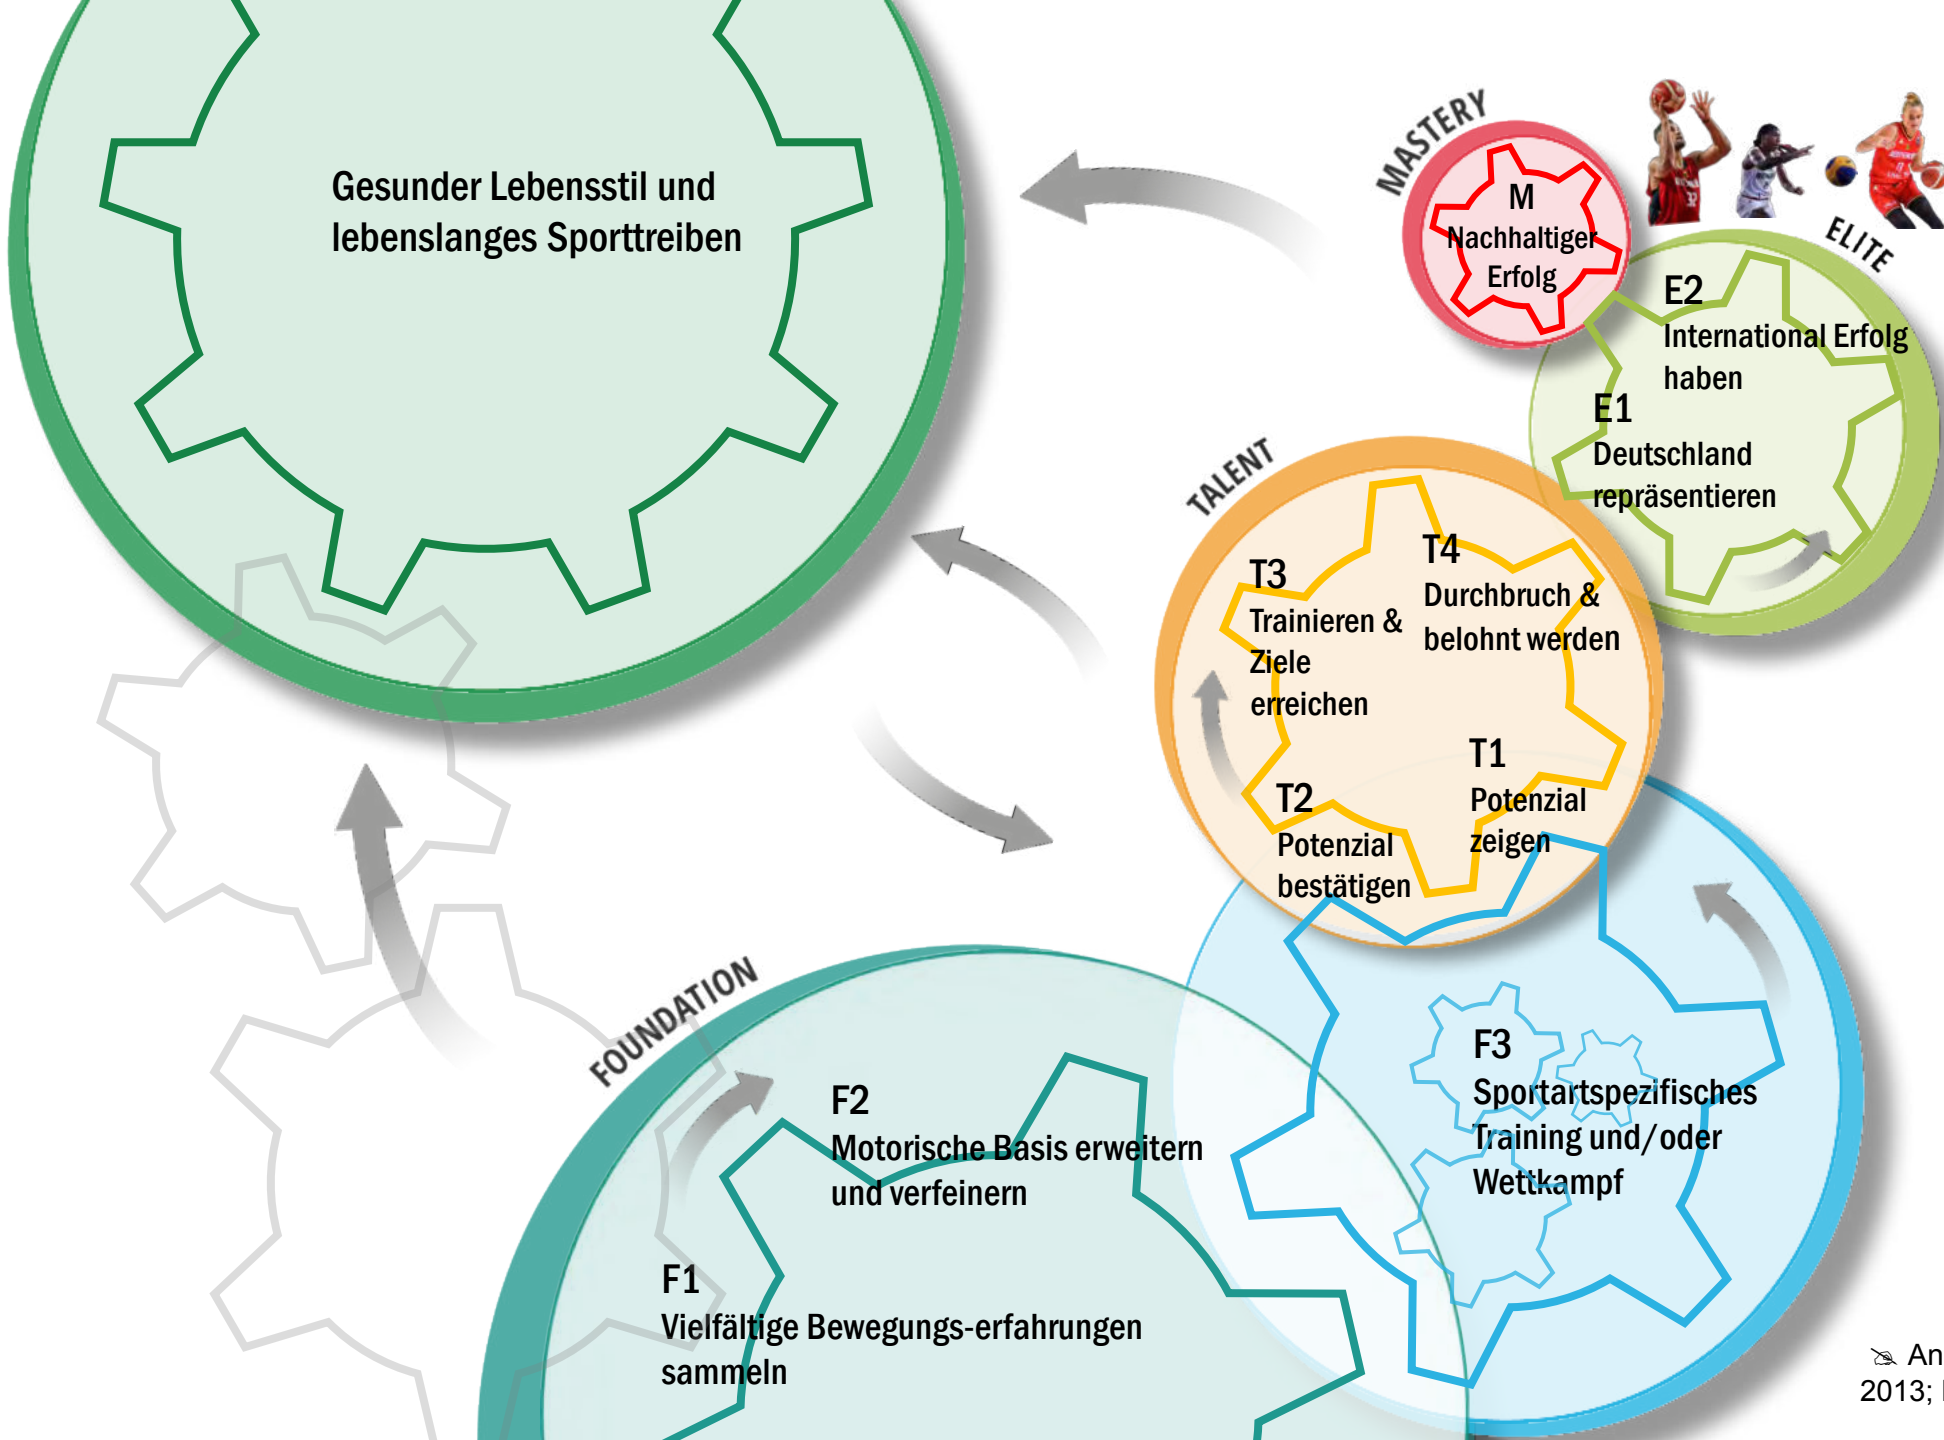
Gesunder Lebensstil und lebenslanges Sporttreiben

MASTERY

M
Nachhaltiger Erfolg

ELITE

E2
International Erfolg haben

E1
Deutschland repräsentieren

TALENT

T3
Trainieren & Ziele erreichen

T4
Durchbruch & belohnt werden

T1
Potenzial zeigen

T2
Potenzial bestätigen

FOUNDATION

F3
Sportartspezifisches Training und/oder Wettkampf

F2
Motorische Basis erweitern und verfeinern

F1
Vielfältige Bewegungs-erfahrungen sammeln

An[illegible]
2013; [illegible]